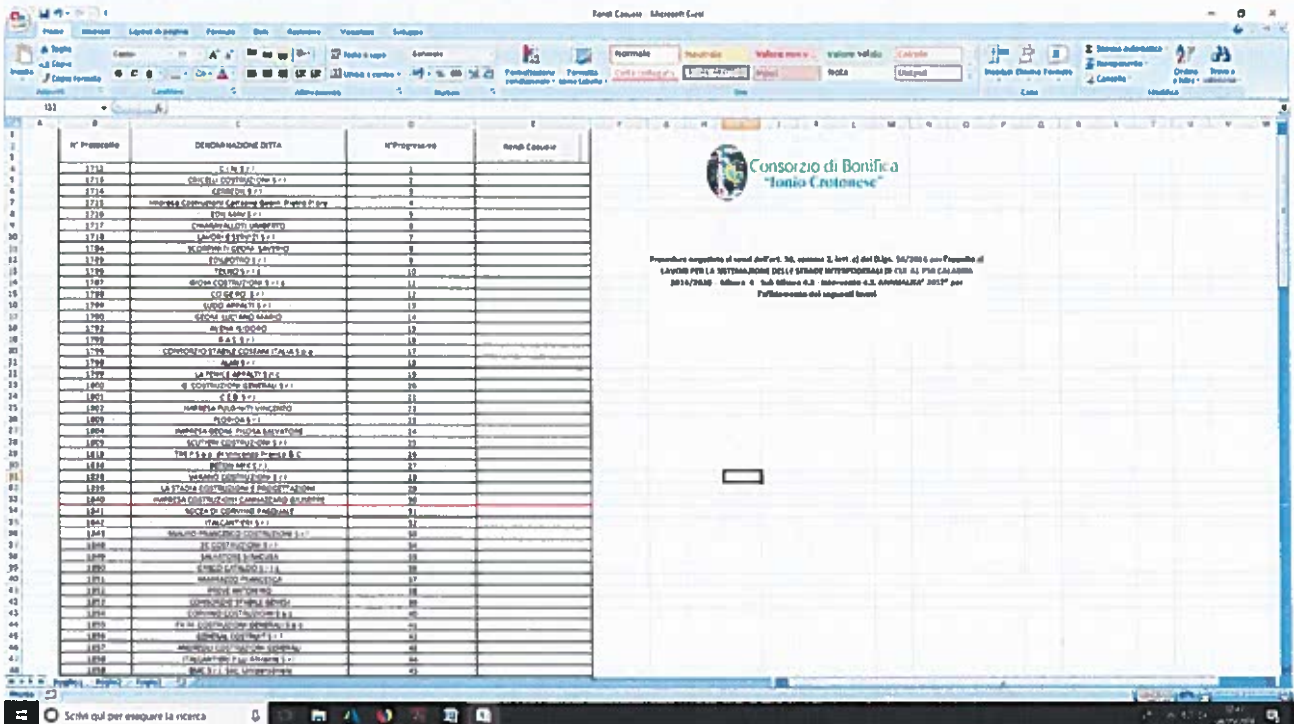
Home Inserisci Layout di pagina Formule Dati Revisione Visualizza Sviluppo

Normale Neutrale Valore non v... Valore valido Calcolo

Nota

Consorzio di Bonifica "Ionio Crotonese"

| N° Protocollo | DENOMINAZIONE DITTA | N°Progressivo | Fondi Consorzio |
|---|---|---|---|
| 1713 | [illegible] | 1 | |
| 1715 | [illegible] COSTRUZIONI S.r.l. | 2 | |
| 1714 | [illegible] | 3 | |
| 1715 | IMPRESA COSTRUZIONI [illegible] | 4 | |
| 1716 | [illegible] | 5 | |
| 1717 | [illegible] | 6 | |
| 1718 | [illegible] | 7 | |
| 1794 | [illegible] | 8 | |
| 1795 | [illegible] | 9 | |
| 1796 | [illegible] | 10 | |
| 1797 | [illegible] COSTRUZIONI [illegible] | 11 | |
| 1798 | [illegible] | 12 | |
| 1799 | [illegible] | 13 | |
| 1790 | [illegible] | 14 | |
| 1792 | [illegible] | 15 | |
| 1793 | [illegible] | 16 | |
| 1795 | CONSORZIO STABILE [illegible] | 17 | |
| 1798 | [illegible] | 18 | |
| 1799 | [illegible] | 19 | |
| 1800 | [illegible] COSTRUZIONI GENERALI S.r.l. | 20 | |
| 1801 | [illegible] | 21 | |
| 1802 | IMPRESA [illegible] VINCENZO | 22 | |
| 1803 | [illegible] | 23 | |
| 1804 | IMPRESA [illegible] SALVATORE | 24 | |
| 1805 | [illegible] COSTRUZIONI S.r.l. | 25 | |
| 1818 | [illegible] | 26 | |
| 1834 | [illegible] | 27 | |
| 1838 | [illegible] COSTRUZIONI S.r.l. | 28 | |
| 1839 | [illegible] COSTRUZIONI E PROGETTAZIONI | 29 | |
| 1840 | IMPRESA COSTRUZIONI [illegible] | 30 | |
| 1841 | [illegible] | 31 | |
| 1842 | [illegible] | 32 | |
| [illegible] | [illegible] COSTRUZIONI S.r.l. | 33 | |
| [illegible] | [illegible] COSTRUZIONI S.r.l. | 34 | |
| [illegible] | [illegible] | 35 | |
| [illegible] | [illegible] | 36 | |
| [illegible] | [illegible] | 37 | |
| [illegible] | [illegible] | 38 | |
| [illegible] | CONSORZIO STABILE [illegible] | 39 | |
| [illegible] | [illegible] COSTRUZIONI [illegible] | 40 | |
| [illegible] | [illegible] COSTRUZIONI GENERALI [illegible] | 41 | |
| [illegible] | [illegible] | 42 | |
| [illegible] | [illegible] COSTRUZIONI GENERALI | 43 | |
| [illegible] | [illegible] | 44 | |
| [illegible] | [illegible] | 45 | |

Procedura negoziata ai sensi dell'art. 36, comma 2, lett. c) del D.Lgs. 50/2016 per l'appalto di LAVORI PER LA SISTEMAZIONE DELLE STRADE INTERPODERALI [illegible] CALABRIA 2014/2020 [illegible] per l'affidamento dei seguenti lavori

Foglio1 Foglio2 Foglio3

Scrivi qui per eseguire la ricerca